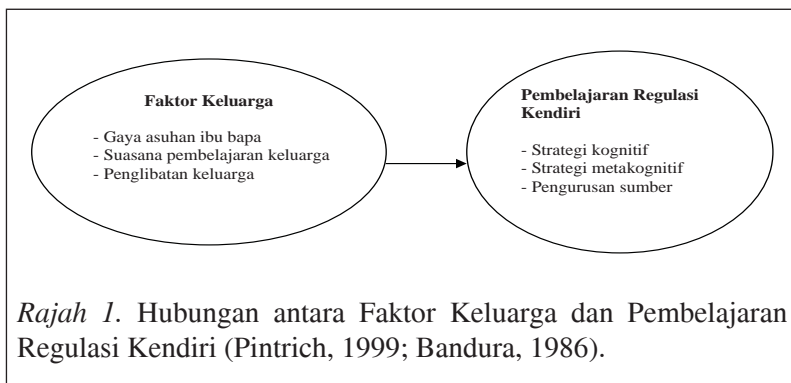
Faktor Keluarga

- Gaya asuhan ibu bapa
- Suasana pembelajaran keluarga
- Penglibatan keluarga

Pembelajaran Regulasi Kendiri

- Strategi kognitif
- Strategi metakognitif
- Pengurusan sumber

Rajah 1. Hubungan antara Faktor Keluarga dan Pembelajaran Regulasi Kendiri (Pintrich, 1999; Bandura, 1986).